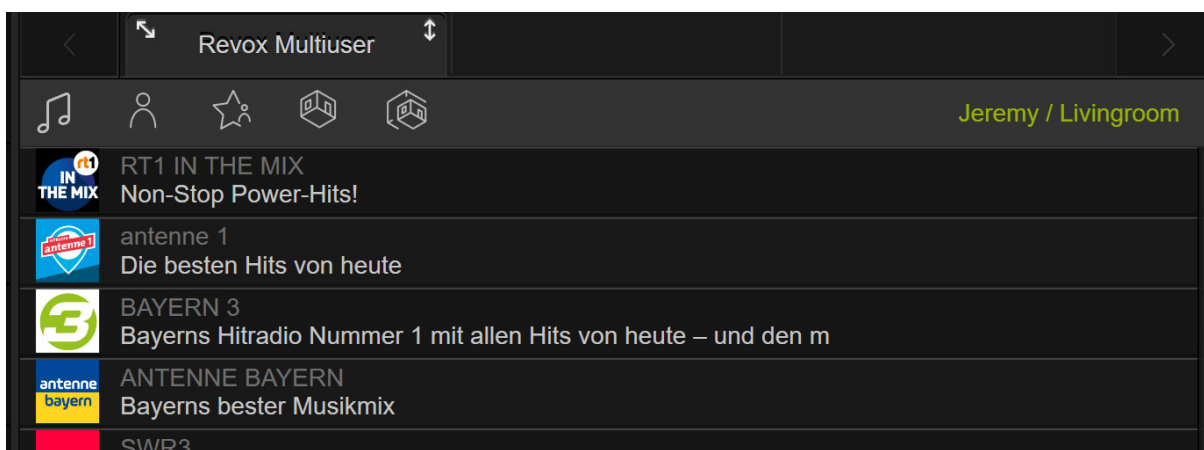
Revox Multiuser

Jeremy / Livingroom

rt1 IN THE MIX

RT1 IN THE MIX
Non-Stop Power-Hits!

antenne 1

antenne 1
Die besten Hits von heute

BAYERN 3
Bayerns Hitradio Nummer 1 mit allen Hits von heute – und den m

antenne bayern

ANTENNE BAYERN
Bayerns bester Musikmix

SWR3